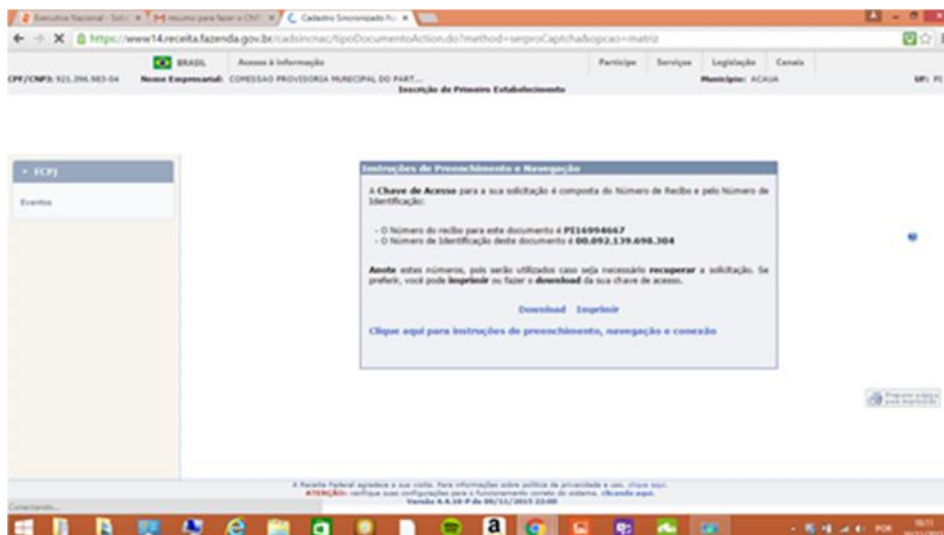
Executiva Nacional - Solic × | M resumo para fazer o CNP × | Cadastro Sincronizado Na ×

https://www14.receita.fazenda.gov.br/cadsincnac/tipoDocumentoAction.do?method=serproCaptcha&opcao=matriz

BRASIL | Acesso à informação | Participe | Serviços | Legislação | Canais

CPF/CNPJ: 921.396.983-04 | Nome Empresarial: COMISSAO PROVISORIA MUNICIPAL DO PART... | Município: ACAUA | UF: PI

Inscrição de Primeiro Estabelecimento

FCPJ

Eventos

Instruções de Preenchimento e Navegação

A Chave de Acesso para a sua solicitação é composta do Número de Recibo e pelo Número de Identificação:

- O Número do recibo para este documento é PI16994667
- O Número de Identificação deste documento é 00.092.139.698.304

Anote estes números, pois serão utilizados caso seja necessário recuperar a solicitação. Se preferir, você pode imprimir ou fazer o download da sua chave de acesso.

Download Imprimir

Clique aqui para instruções de preenchimento, navegação e conexão

Preparar página para impressão

A Receita Federal agradece a sua visita. Para informações sobre política de privacidade e uso, clique aqui.
ATENÇÃO: verifique suas configurações para o funcionamento correto do sistema, clicando aqui.
Versão 4.4.10-P de 00/11/2015 22:00

Conectando...

POR 10:11